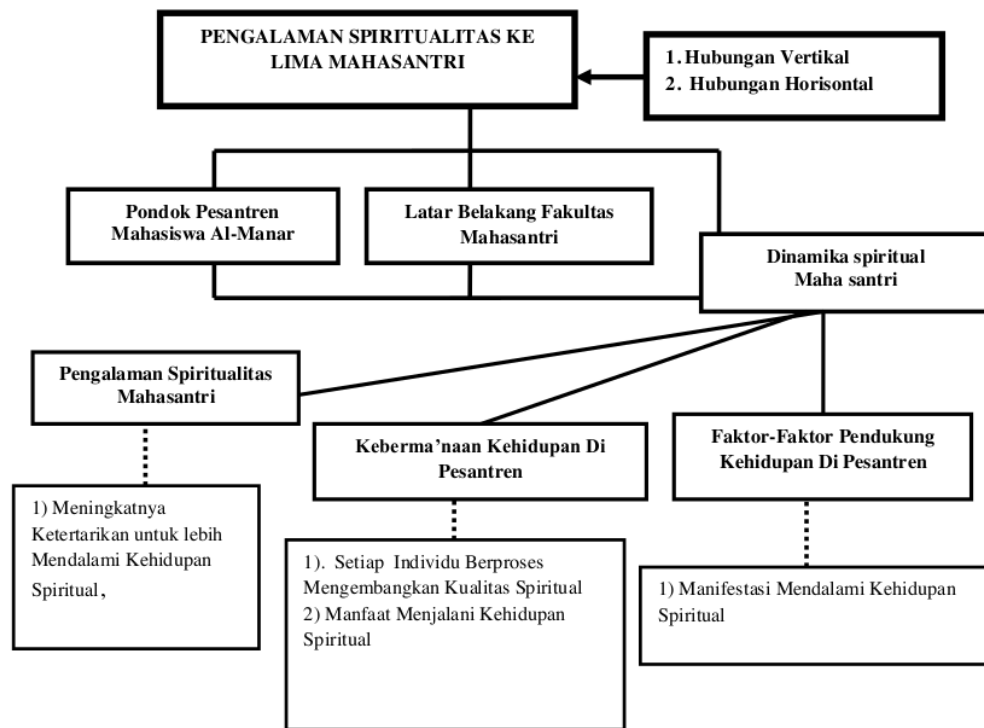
PENGALAMAN SPIRITUALITAS KE LIMA MAHASANTRI

1. Hubungan Vertikal
2. Hubungan Horisontal

Pondok Pesantren Mahasiswa Al-Manar

Latar Belakang Fakultas Mahasantri

Dinamika spiritual Maha santri

Pengalaman Spiritualitas Mahasantri

Keberma'naan Kehidupan Di Pesantren

Faktor-Faktor Pendukung Kehidupan Di Pesantren

1) Meningkatnya Ketertarikan untuk lebih Mendalami Kehidupan Spiritual,

1). Setiap Individu Berproses Mengembangkan Kualitas Spiritual
2) Manfaat Menjalani Kehidupan Spiritual

1) Manifestasi Mendalami Kehidupan Spiritual